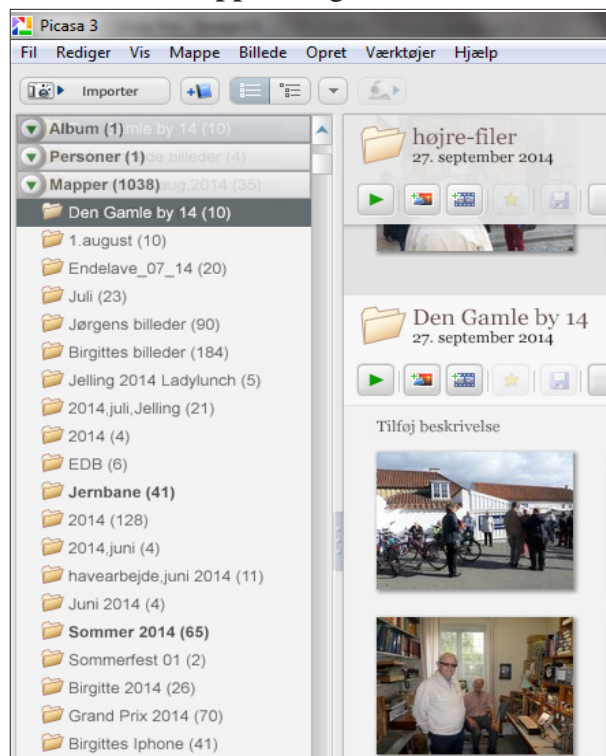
Picasa 3

Fil Rediger Vis Mappe Billede Opret Værktøjer Hjælp

Importer

Album (1)
Personer (1)
Mapper (1038)
Den Gamle by 14 (10)
1.august (10)
Endelave_07_14 (20)
Juli (23)
Jørgens billeder (90)
Birgittes billeder (184)
Jelling 2014 Ladylunch (5)
2014,juli,Jelling (21)
2014 (4)
EDB (6)
Jernbane (41)
2014 (128)
2014,juni (4)
havearbejde,juni 2014 (11)
Juni 2014 (4)
Sommer 2014 (65)
Sommerfest 01 (2)
Birgitte 2014 (26)
Grand Prix 2014 (70)
Birgittes Iphone (41)

højre-filer
27. september 2014

Den Gamle by 14
27. september 2014

Tilføj beskrivelse